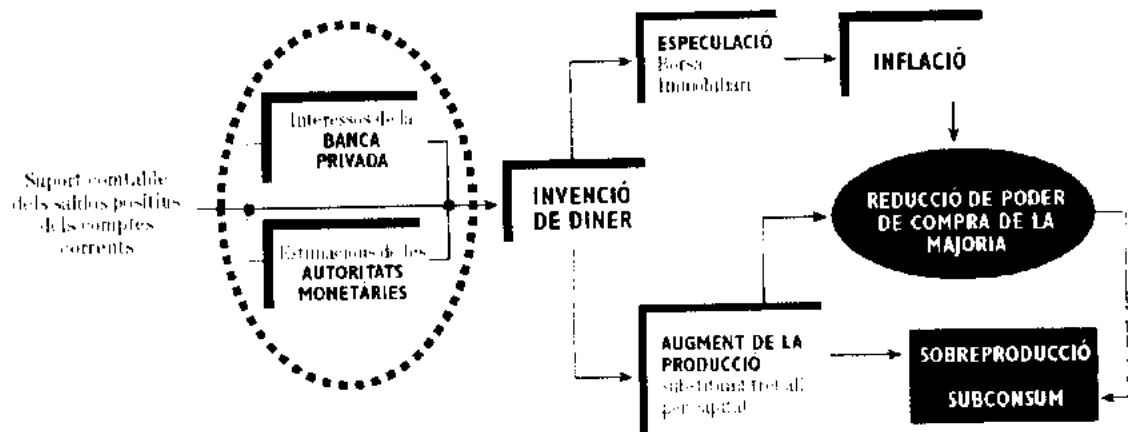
Suport comptable dels saldos positius de les comptes corrents

Interessos de la
BANCA PRIVADA

Estimacions de les
AUTORITATS MONETÀRIES

INVENCIÓ DE DINER

ESPECULACIÓ
Borsa
Immobiliari

INFLACIÓ

REDUCCIÓ DE PODER DE COMPRA DE LA MAJORIA

AUGMENT DE LA PRODUCCIÓ
substitució treball per capital

SOBREPRODUCCIÓ

SUBCONSUM